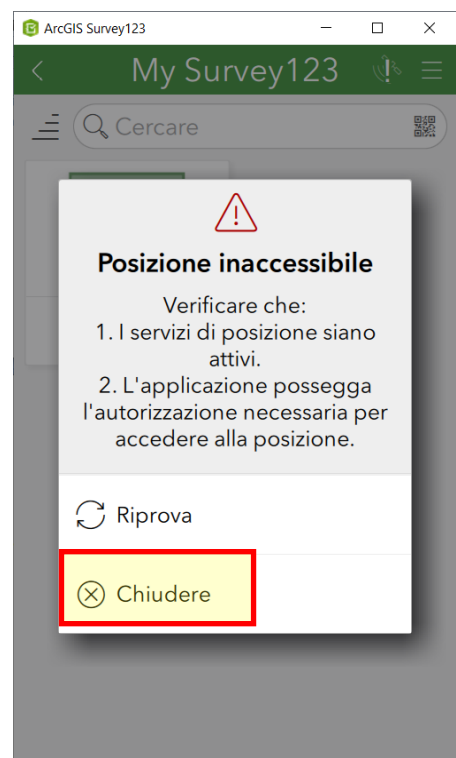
ArcGIS Survey123

My Survey123

Cercare

Posizione inaccessibile

Verificare che:
1. I servizi di posizione siano attivi.
2. L'applicazione possegga l'autorizzazione necessaria per accedere alla posizione.

Riprova

Chiudere